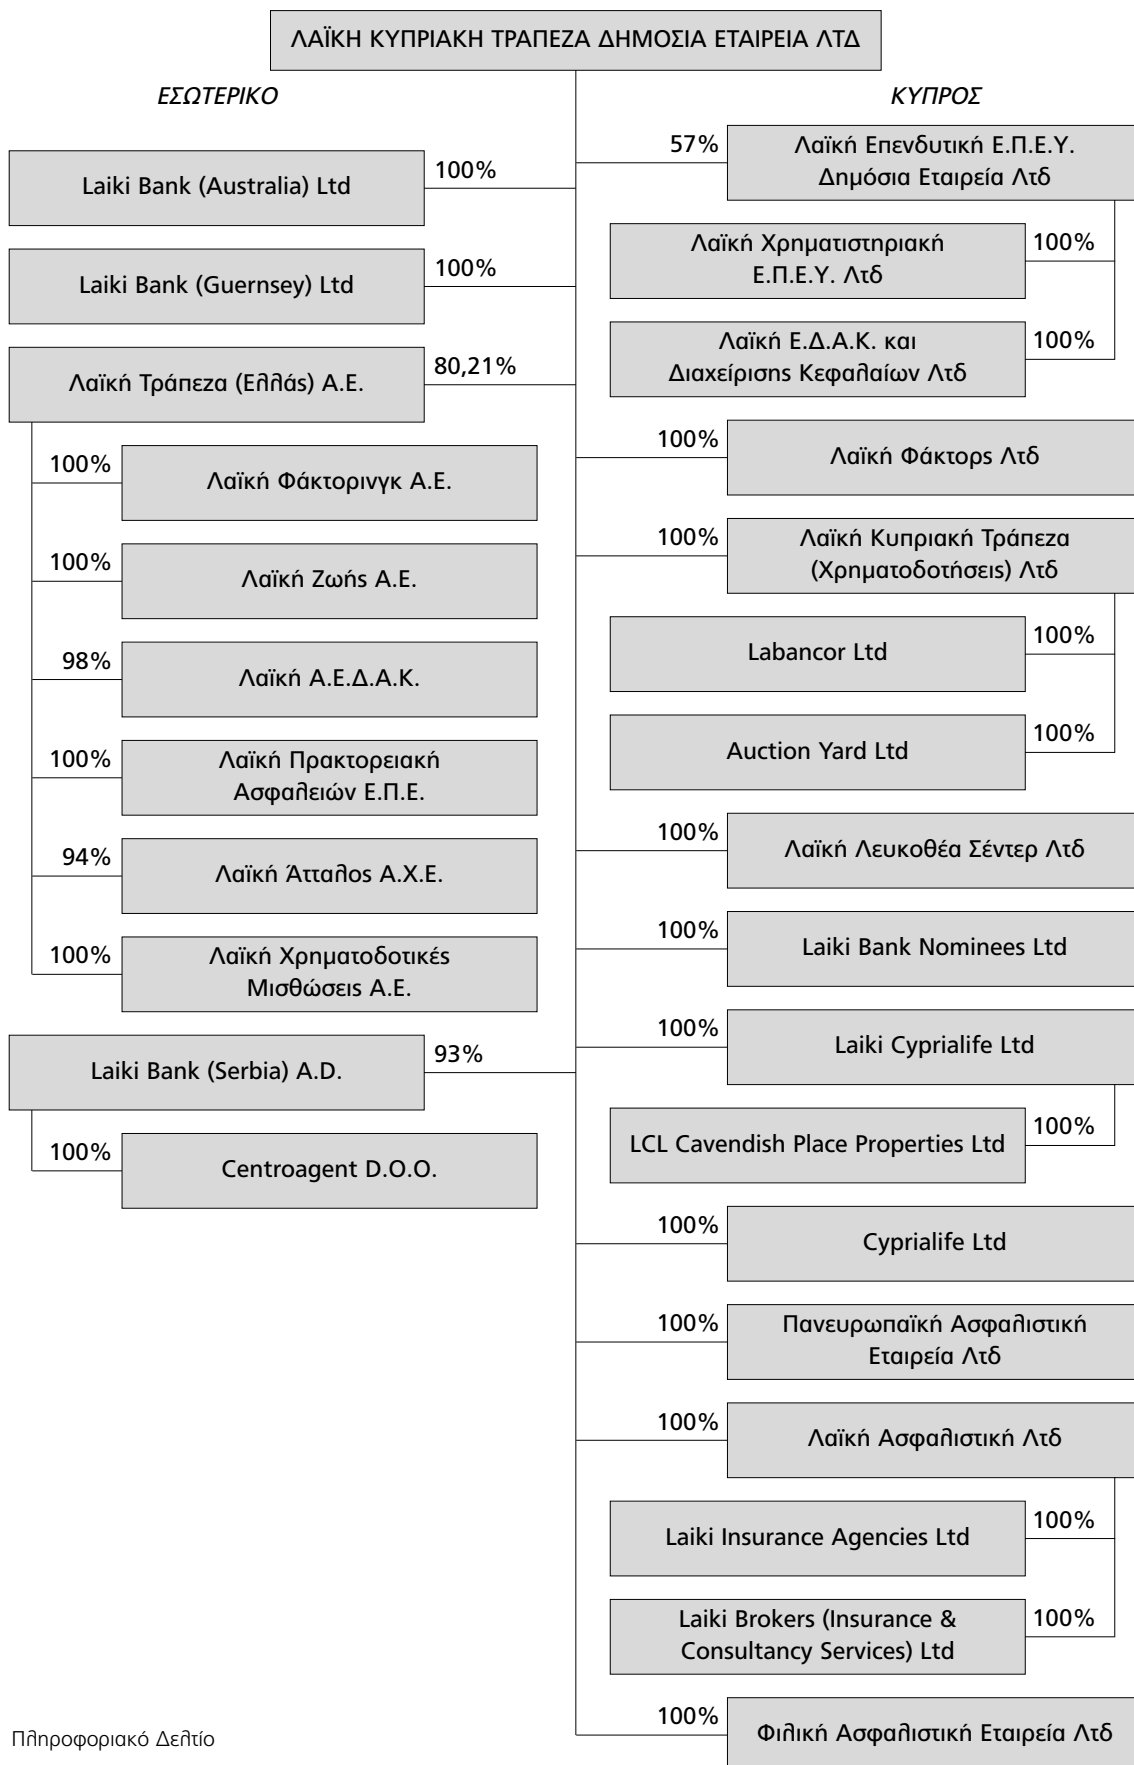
ΛΑΪΚΗ ΚΥΠΡΙΑΚΗ ΤΡΑΠΕΖΑ ΔΗΜΟΣΙΑ ΕΤΑΙΡΕΙΑ ΛΤΔ

ΕΣΩΤΕΡΙΚΟ

100% Laiki Bank (Australia) Ltd

100% Laiki Bank (Guernsey) Ltd

80,21% Λαϊκή Τράπεζα (Ελλάς) Α.Ε.

100% Λαϊκή Φάκτορινγκ Α.Ε.

100% Λαϊκή Ζωής Α.Ε.

98% Λαϊκή Α.Ε.Δ.Α.Κ.

100% Λαϊκή Πρακτορειακή Ασφαλειών Ε.Π.Ε.

94% Λαϊκή Άτταλος Α.Χ.Ε.

100% Λαϊκή Χρηματοδοτικές Μισθώσεις Α.Ε.

93% Laiki Bank (Serbia) A.D.

100% Centroagent D.O.O.

ΚΥΠΡΟΣ

57% Λαϊκή Επενδυτική Ε.Π.Ε.Υ. Δημόσια Εταιρεία Λτδ

100% Λαϊκή Χρηματιστηριακή Ε.Π.Ε.Υ. Λτδ

100% Λαϊκή Ε.Δ.Α.Κ. και Διαχείρισης Κεφαλαίων Λτδ

100% Λαϊκή Φάκτορς Λτδ

100% Λαϊκή Κυπριακή Τράπεζα (Χρηματοδοτήσεις) Λτδ

100% Labancor Ltd

100% Auction Yard Ltd

100% Λαϊκή Λευκοθέα Σέντερ Λτδ

100% Laiki Bank Nominees Ltd

100% Laiki Cyprialife Ltd

100% LCL Cavendish Place Properties Ltd

100% Cyprialife Ltd

100% Πανευρωπαϊκή Ασφαλιστική Εταιρεία Λτδ

100% Λαϊκή Ασφαλιστική Λτδ

100% Laiki Insurance Agencies Ltd

100% Laiki Brokers (Insurance & Consultancy Services) Ltd

100% Φιλική Ασφαλιστική Εταιρεία Λτδ

Πληροφοριακό Δελτίο